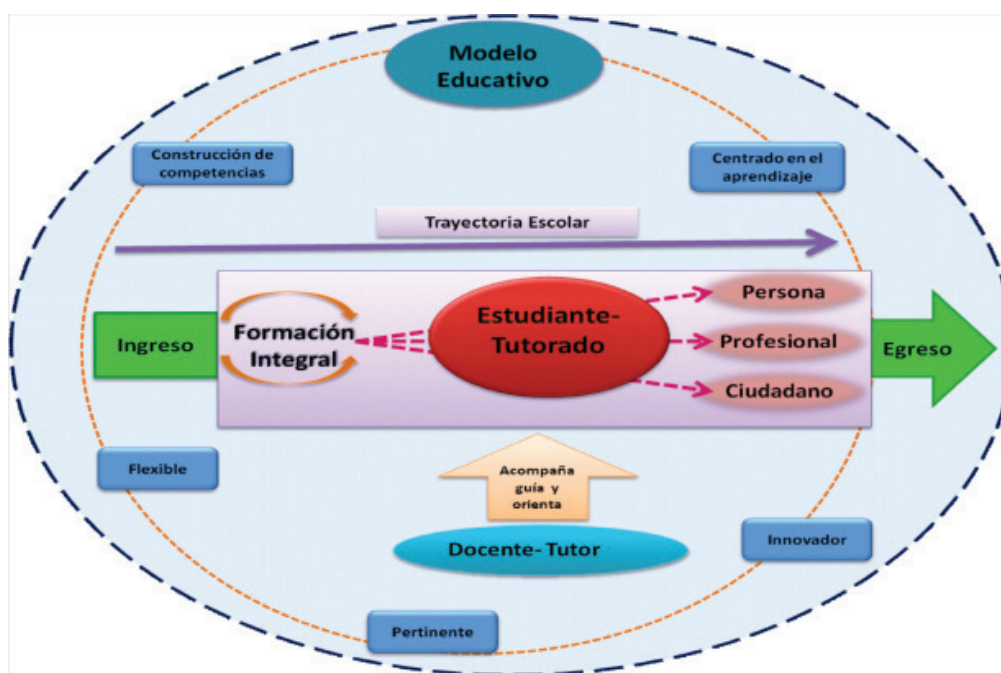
Modelo Educativo

Construcción de competencias

Centrado en el aprendizaje

Trayectoria Escolar

Ingreso

Formación Integral

Estudiante-Tutorado

Persona

Profesional

Ciudadano

Egreso

Flexible

Acompaña guía y orienta

Docente- Tutor

Innovador

Pertinente